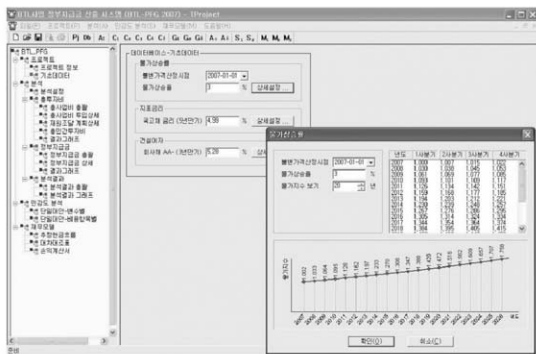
BTL사업 정부지급금 산출 시스템 (BTL-PFG 2007) - [Project]

BTL_PFG

데이터베이스-기초데이터

물가상승률

불변가격산정시점 2007-01-01

물가상승률 3 % 상세설정

지표금리

국고채 금리 (5년만기) 4.99 % 상세설정

건설이자

회사채 AA-(3년만기) 5.26 %

물가상승률

불변가격산정시점 2007-01-01

물가상승률 3 %

물가지수 보기 20 년

| 연도 | 1사분기 | 2사분기 | 3사분기 | 4사분기 |
|---|---|---|---|---|
| 2007 | 1.000 | 1.007 | 1.015 | 1.022 |
| 2008 | 1.030 | 1.037 | 1.045 | 1.053 |
| 2009 | 1.061 | 1.069 | 1.077 | 1.085 |
| 2010 | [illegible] | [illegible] | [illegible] | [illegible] |
| 2011 | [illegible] | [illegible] | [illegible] | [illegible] |
| 2012 | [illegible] | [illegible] | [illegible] | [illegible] |
| 2013 | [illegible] | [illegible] | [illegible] | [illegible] |
| 2014 | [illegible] | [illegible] | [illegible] | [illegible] |
| 2015 | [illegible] | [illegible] | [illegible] | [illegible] |
| 2016 | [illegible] | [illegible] | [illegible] | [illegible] |
| 2017 | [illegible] | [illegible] | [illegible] | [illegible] |
| 2018 | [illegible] | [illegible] | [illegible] | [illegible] |

2007 2008 2009 2010 2011 2012 2013 2014 2015 2016 2017 2018 2019 2020 2021 2022 2023 2024 2025 2026

확인(O) 취소(C)

준비